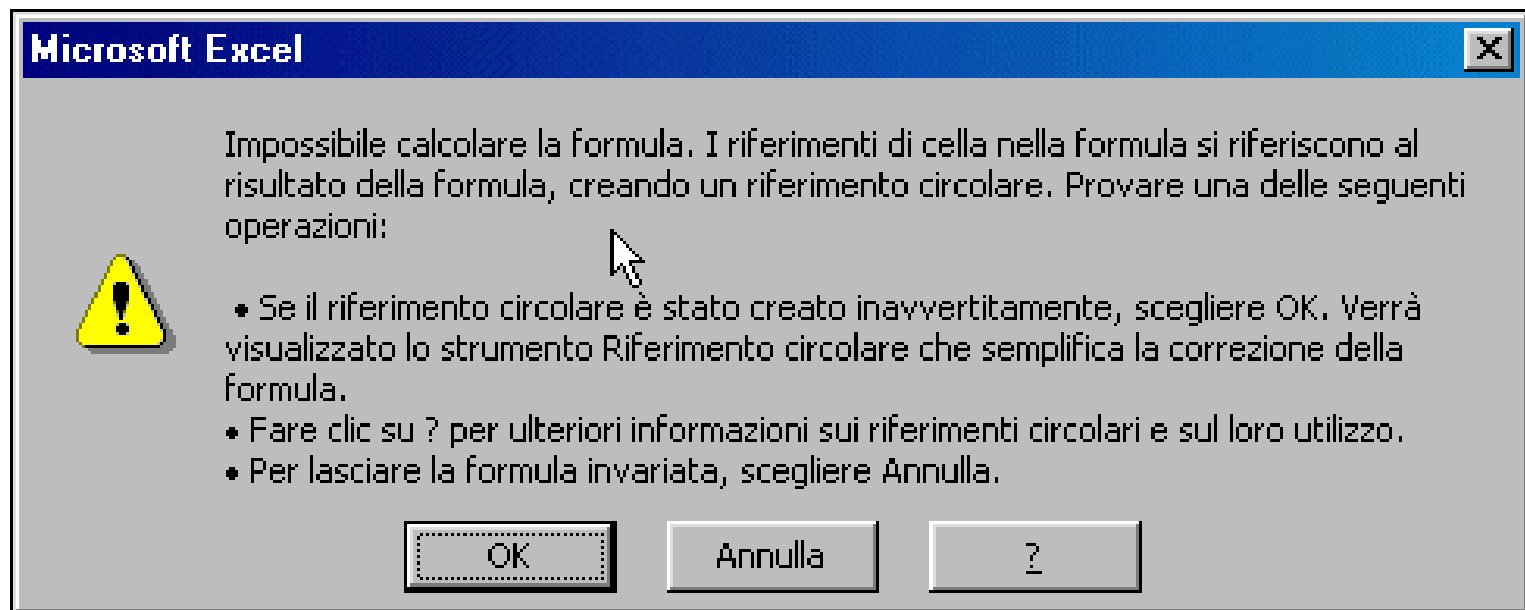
Microsoft Excel

X

Impossibile calcolare la formula. I riferimenti di cella nella formula si riferiscono al risultato della formula, creando un riferimento circolare. Provare una delle seguenti operazioni:

• Se il riferimento circolare è stato creato inavvertitamente, scegliere OK. Verrà visualizzato lo strumento Riferimento circolare che semplifica la correzione della formula.
• Fare clic su ? per ulteriori informazioni sui riferimenti circolari e sul loro utilizzo.
• Per lasciare la formula invariata, scegliere Annulla.

OK

Annulla

?